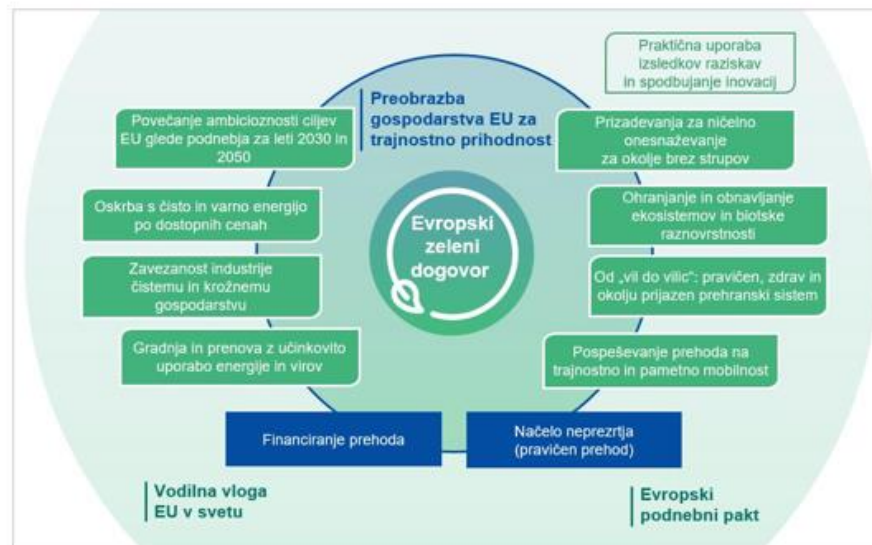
Praktična uporaba izsledkov raziskav in spodbujanje inovacij

Preobrazba gospodarstva EU za trajnostno prihodnost

Povečanje ambicioznosti ciljev EU glede podnebja za leti 2030 in 2050

Oskrba s čisto in varno energijo po dostopnih cenah

Zavezanost industrije čistemu in krožnemu gospodarstvu

Gradnja in prenova z učinkovito uporabo energije in virov

Evropski zeleni dogovor

Prizadevanja za ničelno onesnaževanje za okolje brez strupov

Ohranjanje in obnavljanje ekosistemov in biotske raznovrstnosti

Od „vil do vilic": pravičen, zdrav in okolju prijazen prehranski sistem

Pospeševanje prehoda na trajnostno in pametno mobilnost

Financiranje prehoda

Načelo neprezrtja (pravičen prehod)

Vodilna vloga EU v svetu

Evropski podnebni pakt